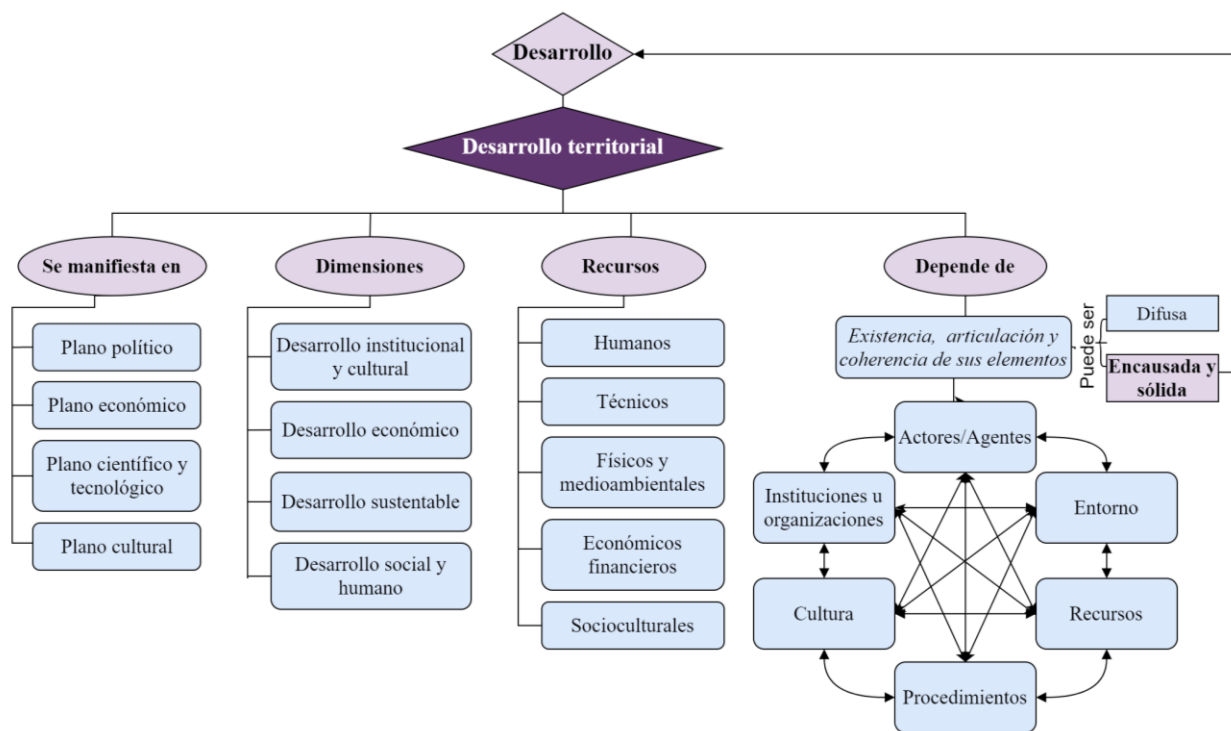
Desarrollo

Desarrollo territorial

Se manifiesta en

Plano político

Plano económico

Plano científico y tecnológico

Plano cultural

Dimensiones

Desarrollo institucional y cultural

Desarrollo económico

Desarrollo sustentable

Desarrollo social y humano

Recursos

Humanos

Técnicos

Físicos y medioambientales

Económicos financieros

Socioculturales

Depende de

Existencia, articulación y coherencia de sus elementos

Puede ser

Difusa

Encausada y sólida

Actores/Agentes

Instituciones u organizaciones

Entorno

Cultura

Recursos

Procedimientos